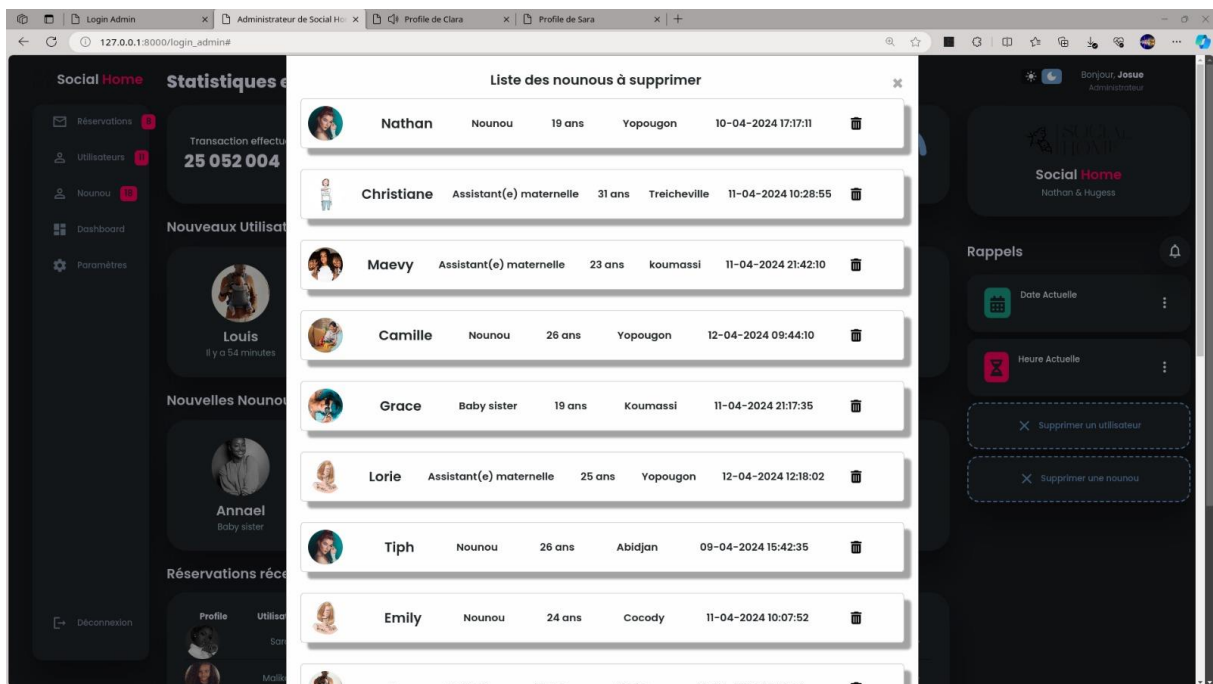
Login Admin | Administrateur de Social Ho | Profile de Clara | Profile de Sara

127.0.0.1:8000/login_admin#

Social Home

Statistiques e

Réservations 3

Utilisateurs 11

Nounou 15

Dashboard

Paramètres

Transaction effectu

25 052 004

Nouveaux Utilisat

Louis
Il y a 54 minutes

Nouvelles Nounou

Annael
Baby sister

Réservations réce

Profile Utilisa

San

Malik

Déconnexion

Liste des nounous à supprimer

×

| Nathan | Nounou | 19 ans | Yopougon | 10-04-2024 17:17:11 |
|---|---|---|---|---|
| Christiane | Assistant(e) maternelle | 31 ans | Treicheville | 11-04-2024 10:28:55 |
| Maevy | Assistant(e) maternelle | 23 ans | koumassi | 11-04-2024 21:42:10 |
| Camille | Nounou | 26 ans | Yopougon | 12-04-2024 09:44:10 |
| Grace | Baby sister | 19 ans | Koumassi | 11-04-2024 21:17:35 |
| Lorie | Assistant(e) maternelle | 25 ans | Yopougon | 12-04-2024 12:18:02 |
| Tiph | Nounou | 26 ans | Abidjan | 09-04-2024 15:42:35 |
| Emily | Nounou | 24 ans | Cocody | 11-04-2024 10:07:52 |

Bonjour, Josue
Administrateur

Social Home
Nathan & Hugess

Rappels

Date Actuelle

Heure Actuelle

Supprimer un utilisateur

Supprimer une nounou